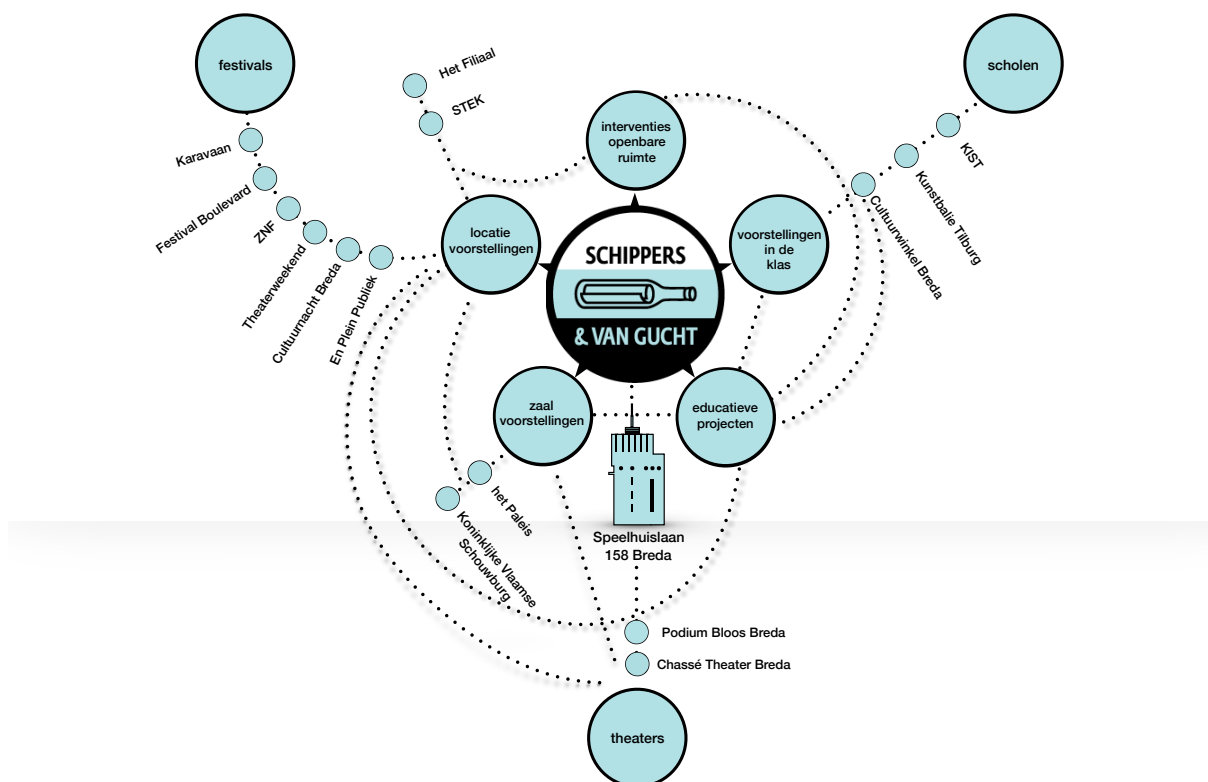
festivals

Het Filiaal

STEK

interventies openbare ruimte

scholen

KIST

Kunstbalie Tilburg

Cultuurwinkel Breda

Karavaan

Festival Boulevard

ZNF

Theaterweekend

Cultuurnacht Breda

En Plein Publiek

locatie voorstellingen

SCHIPPERS

& VAN GUCHT

voorstellingen in de klas

zaal voorstellingen

educatieve projecten

het Paleis

Koninklijke Vlaamse Schouwburg

Speelhuislaan 158 Breda

Podium Bloos Breda

Chassé Theater Breda

theaters